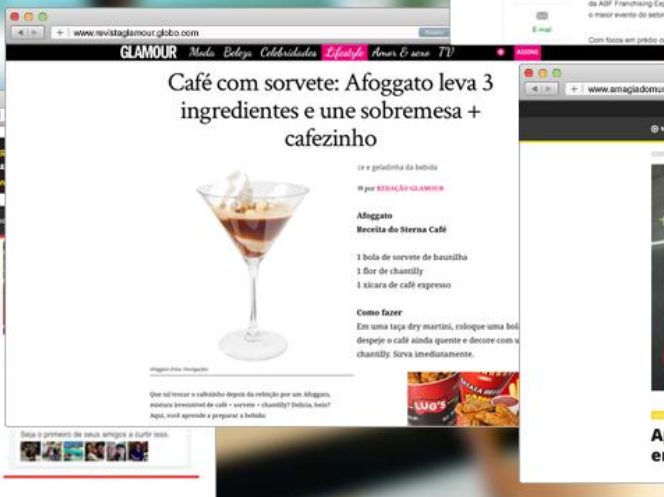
www.revistaglamour.globo.com

GLAMOUR Moda Beleza Celebridades Lifestyle Amor & sexo TV ASSINE

Café com sorvete: Afoggato leva 3 ingredientes e une sobremesa + cafezinho

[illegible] e geladinha da bebida

por REDAÇÃO GLAMOUR

Afoggato
Receita do Sterna Café

1 bola de sorvete de baunilha
1 flor de chantilly
1 xícara de café expresso

Como fazer
Em uma taça dry martini, coloque uma bol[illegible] despeje o café ainda quente e decore com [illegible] chantilly. Sirva imediatamente.

Afoggato (Foto: Divulgação)

Que tal trocar o cafezinho depois da refeição por um Afoggato, mistura irresistível de café + sorvete + chantilly? Delícia, hein? Aqui, você aprende a preparar a bebida:

LUO'S

Seja o primeiro de seus amigos a curtir isso.

da ABF Franchising Ex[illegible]
o maior evento do setor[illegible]

E-mail

Com foco em prédio o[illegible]

www.amagiadomu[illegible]

Ap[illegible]
er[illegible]